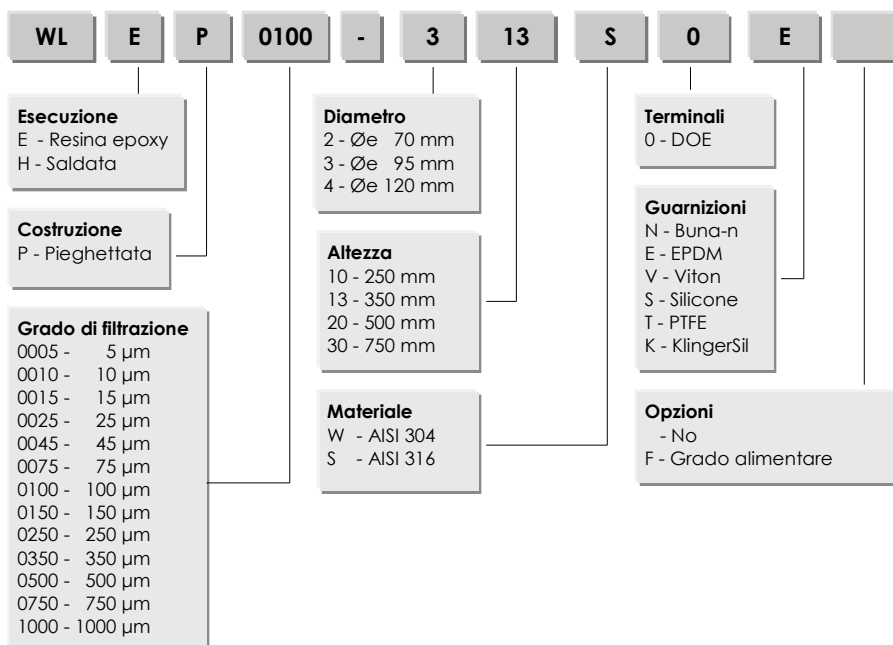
WL E P 0100 - 3 13 S 0 E

Esecuzione
E - Resina epoxy
H - Saldata

Costruzione
P - Pieghettata

Grado di filtrazione
0005 - 5 µm
0010 - 10 µm
0015 - 15 µm
0025 - 25 µm
0045 - 45 µm
0075 - 75 µm
0100 - 100 µm
0150 - 150 µm
0250 - 250 µm
0350 - 350 µm
0500 - 500 µm
0750 - 750 µm
1000 - 1000 µm

Diametro
2 - Øe 70 mm
3 - Øe 95 mm
4 - Øe 120 mm

Altezza
10 - 250 mm
13 - 350 mm
20 - 500 mm
30 - 750 mm

Materiale
W - AISI 304
S - AISI 316

Terminali
0 - DOE

Guarnizioni
N - Buna-n
E - EPDM
V - Viton
S - Silicone
T - PTFE
K - KlingerSil

Opzioni
- No
F - Grado alimentare